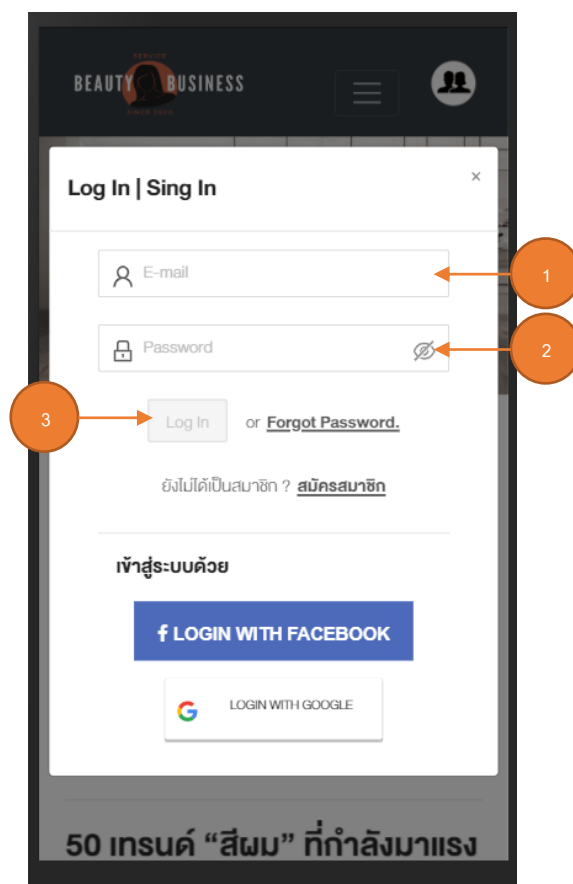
SERVICE
BEAUTY BUSINESS
SINCE 2020

Log In | Sing In

×

E-mail

1

Password

2

3

Log In

or Forgot Password.

ยังไม่ได้เป็นสมาชิก ? สมัครสมาชิก

เข้าสู่ระบบด้วย

f LOGIN WITH FACEBOOK

LOGIN WITH GOOGLE

50 เทรนด์ "สีผม" ที่กำลังมาแรง